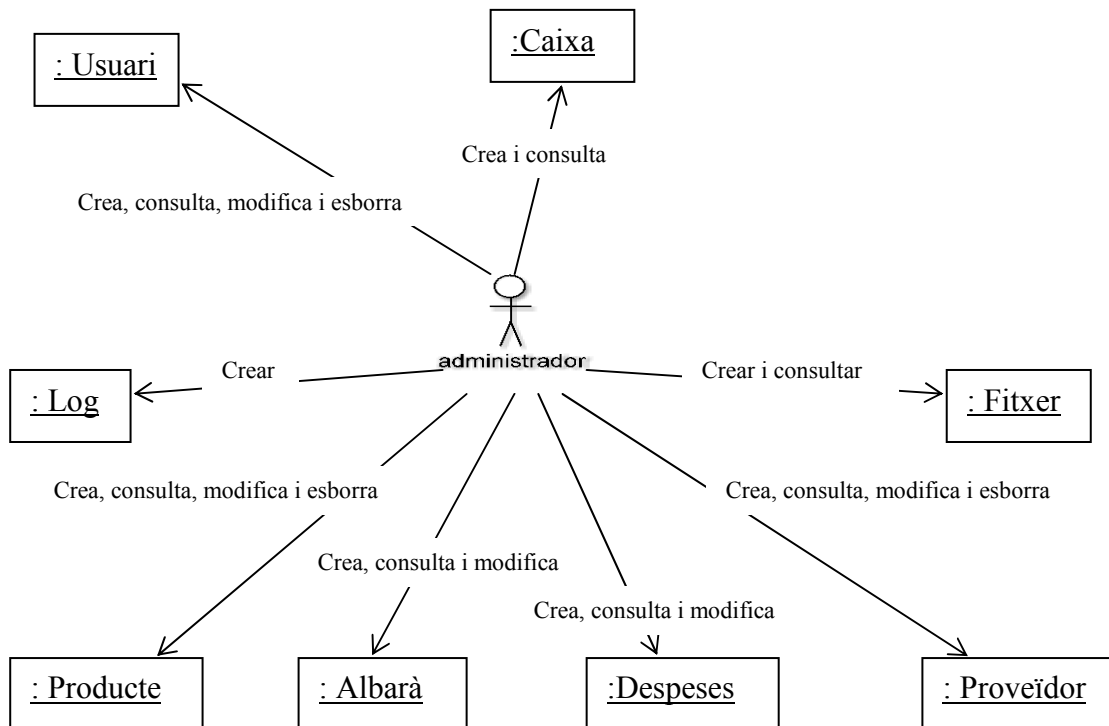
: Usuari

:Caixa

Crea i consulta

Crea, consulta, modifica i esborra

administrador

Crear

: Log

Crear i consultar

: Fitxer

Crea, consulta, modifica i esborra

Crea, consulta, modifica i esborra

Crea, consulta i modifica

Crea, consulta i modifica

: Producte

: Albarà

:Despeses

: Proveïdor